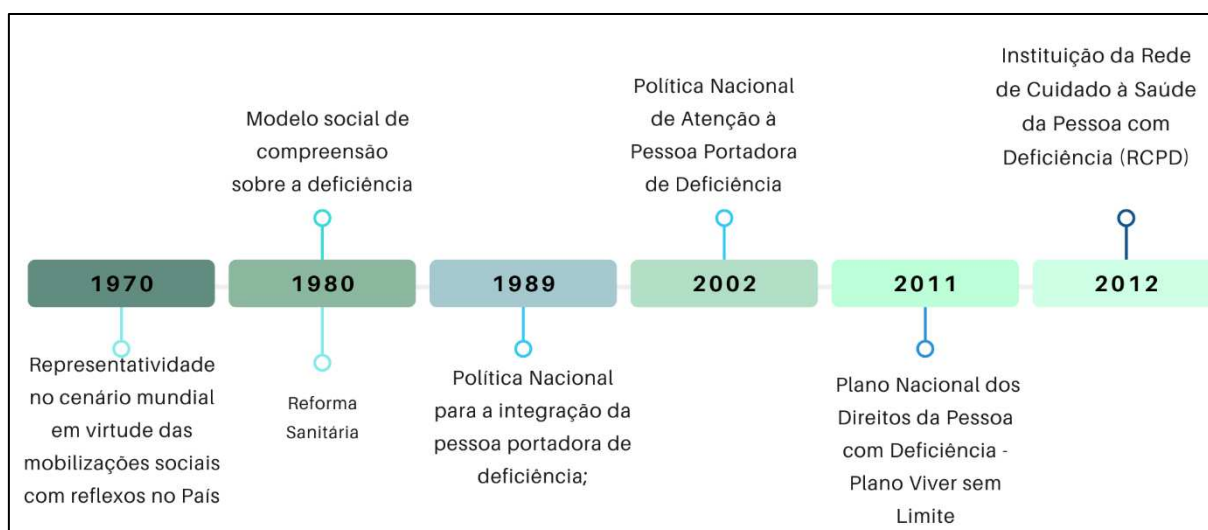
Modelo social de compreensão sobre a deficiência

Política Nacional de Atenção à Pessoa Portadora de Deficiência

Instituição da Rede de Cuidado à Saúde da Pessoa com Deficiência (RCPD)

1970

1980

1989

2002

2011

2012

Representatividade no cenário mundial em virtude das mobilizações sociais com reflexos no País

Reforma Sanitária

Política Nacional para a integração da pessoa portadora de deficiência;

Plano Nacional dos Direitos da Pessoa com Deficiência - Plano Viver sem Limite